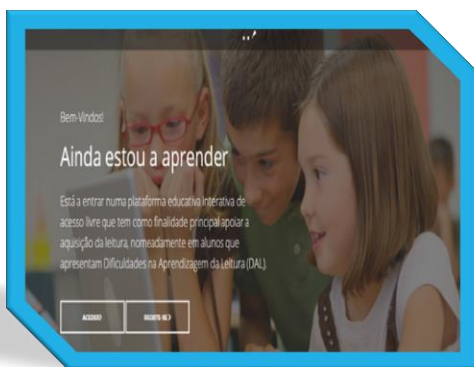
Bem-Vindos!

Ainda estou a aprender

Está a entrar numa plataforma educativa interativa de acesso livre que tem como finalidade principal apoiar a aquisição da leitura, nomeadamente em alunos que apresentam Dificuldades na Aprendizagem da Leitura (DAL).

ACESSO

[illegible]